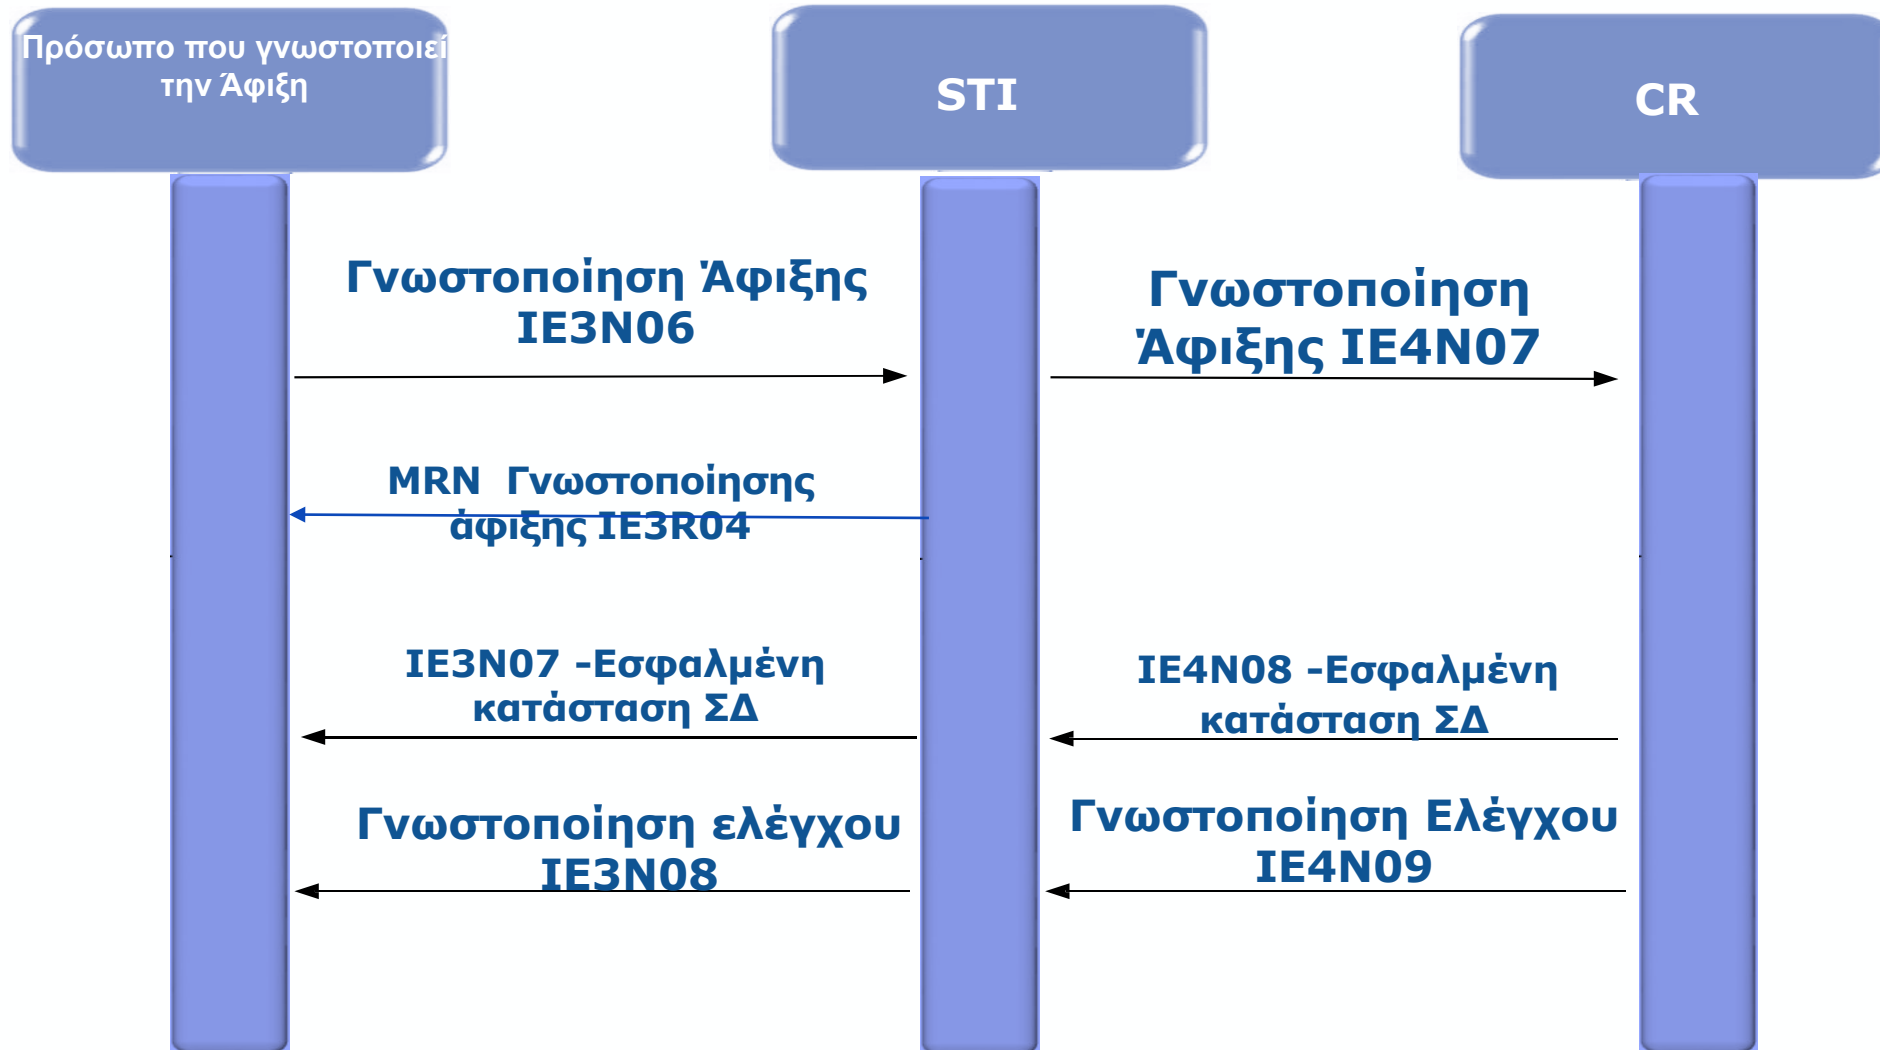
Πρόσωπο που γνωστοποιεί την Άφιξη

STI

CR

Γνωστοποίηση Άφιξης IE3N06

Γνωστοποίηση Άφιξης IE4N07

MRN Γνωστοποίησης άφιξης IE3R04

IE3N07 -Εσφαλμένη κατάσταση ΣΔ

IE4N08 -Εσφαλμένη κατάσταση ΣΔ

Γνωστοποίηση ελέγχου IE3N08

Γνωστοποίηση Ελέγχου IE4N09